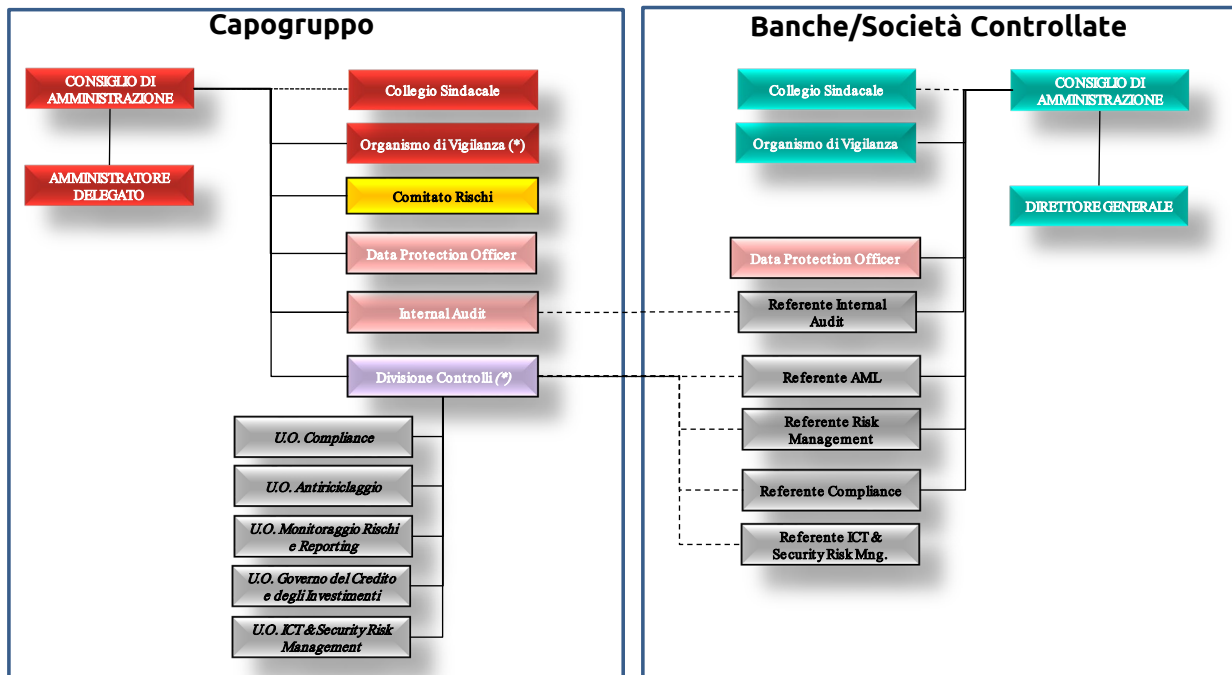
Capogruppo

CONSIGLIO DI AMMINISTRAZIONE

AMMINISTRATORE DELEGATO

Collegio Sindacale

Organismo di Vigilanza (*)

Comitato Rischi

Data Protection Officer

Internal Audit

Divisione Controlli (*)

U.O. Compliance

U.O. Antiriciclaggio

U.O. Monitoraggio Rischi e Reporting

U.O. Governo del Credito e degli Investimenti

U.O. ICT & Security Risk Management

Banche/Società Controllate

Collegio Sindacale

Organismo di Vigilanza

CONSIGLIO DI AMMINISTRAZIONE

DIRETTORE GENERALE

Data Protection Officer

Referente Internal Audit

Referente AML

Referente Risk Management

Referente Compliance

Referente ICT & Security Risk Mng.